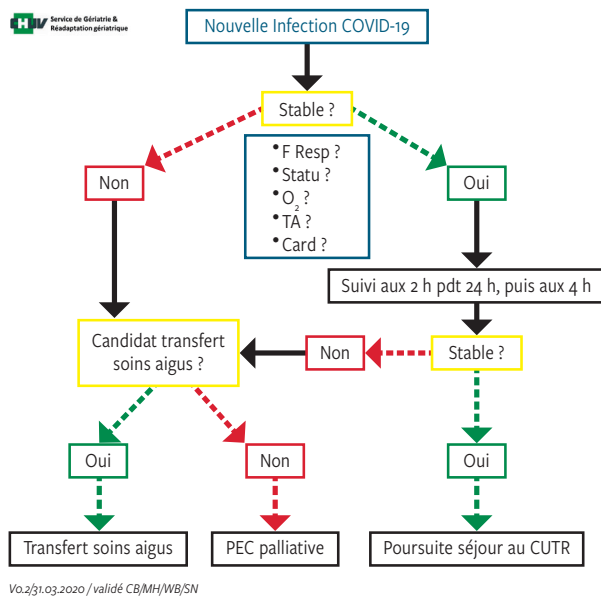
CHUV Service de Gériatrie & Réadaptation gériatrique

Nouvelle Infection COVID-19

Stable ?

• F Resp ?
• Statu ?
• $O_2$ ?
• TA ?
• Card ?

Non

Oui

Suivi aux 2 h pdt 24 h, puis aux 4 h

Candidat transfert soins aigus ?

Non

Stable ?

Oui

Non

Oui

Transfert soins aigus

PEC palliative

Poursuite séjour au CUTR

V0.2/31.03.2020 / validé CB/MH/WB/SN